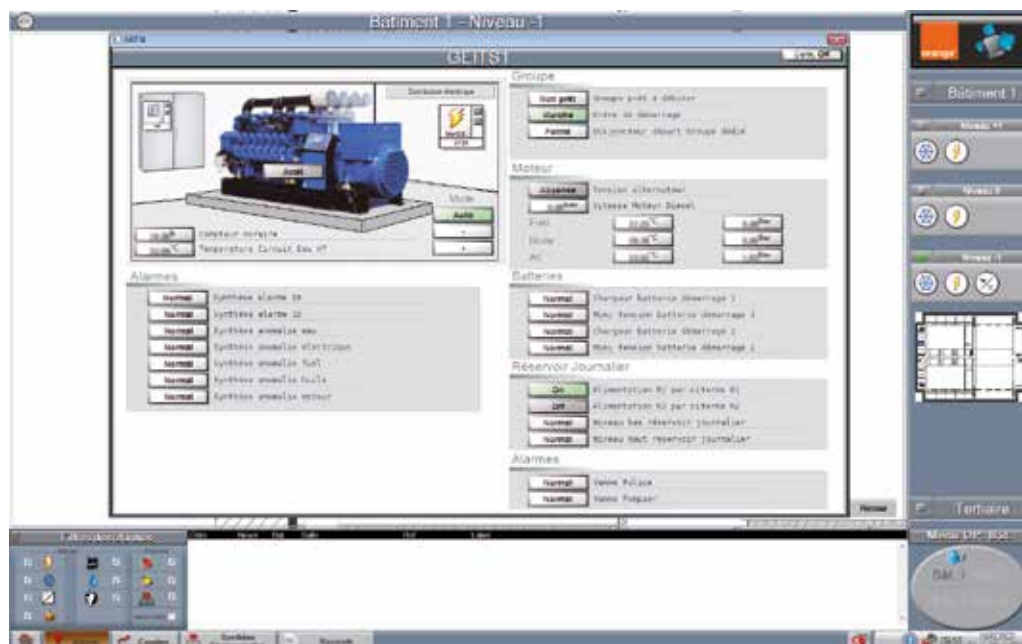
Batiment 1 - Niveau -1

GEITS1

Schéma électrique

Arrêt

Mode

Auto

Compteur horaire

Température Circuit Eau HT

Groupe

Non prêt

Groupe prêt à débiter

Marche

Ordre de démarrage

Fermé

Disjoncteur départ Groupe

Moteur

Tension alternateur

Vitesse Moteur Diesel

Fuel

Huile

Air

Alarmes

Normal

Synthèse alarme 1

Normal

Synthèse alarme 2

Normal

Synthèse anomalie eau

Normal

Synthèse anomalie électrique

Normal

Synthèse anomalie fuel

Normal

Synthèse anomalie huile

Normal

Synthèse anomalie moteur

Batteries

Normal

Chargeur batterie démarrage 1

Normal

Mini tension batterie démarrage 1

Normal

Chargeur batterie démarrage 2

Normal

Mini tension batterie démarrage 2

Réservoir Journalier

On

Alimentation RJ par citerne

Off

Alimentation RJ par citerne

Normal

Niveau bas réservoir journalier

Normal

Niveau haut réservoir journalier

Alarmes

Normal

Vanne Police

Normal

Vanne Pompier

Retour

orange

Batiment 1

Niveau +1

Niveau 0

Niveau -1

Tertiaire

Courbes

Synthèse

Rapports